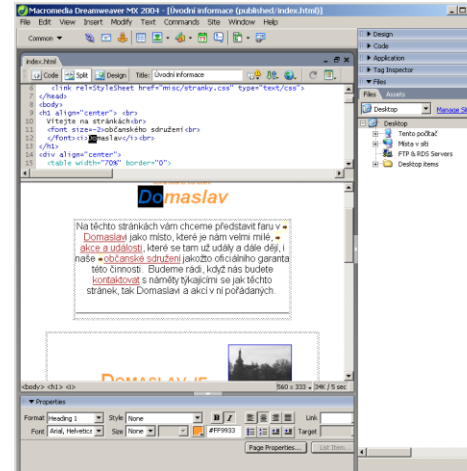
Macromedia Dreamweaver MX 2004 - [Úvodní informace (published/index.html)]
File Edit View Insert Modify Text Commands Site Window Help
Common ▾

index.html
Code Split Design Title: Úvodní informace

6 <link rel="StyleSheet" href="misc/stranky.css" type="text/css">
7 </head>
8 <body>
9 <h1 align="center"> <br>
10 Vítejte na stránkách<br>
11 <font size=-2>občanského sdružení <br>
12 </font><i>Domaslav</i><br>
13 </h1>
14 <div align="center">
15 <table width="70%" border="0">

Domaslav

Na těchto stránkách vám chceme představit faru v Domaslavi jako místo, které je nám velmi milé, akce a události, které se tam už udály a dále dějí, i naše občanské sdružení jakožto oficiálního garanta této činnosti. Budeme rádi, když nás budete kontaktovat s náměty týkajícími se jak těchto stránek, tak Domaslavi a akcí v ní pořádaných.

DOMASLAV JE

<body> <h1> <i>
560 x 333 · 34K / 5 sec

Properties
Format Heading 1 Style None B I
Font Arial, Helvetica Size None #FF9933
Link
Target
Page Properties... List Item...

Design
Code
Application
Tag Inspector
Files
Files Assets
Desktop Manage Si
Desktop
Tento počítač
Místa v síti
FTP & RDS Servers
Desktop items